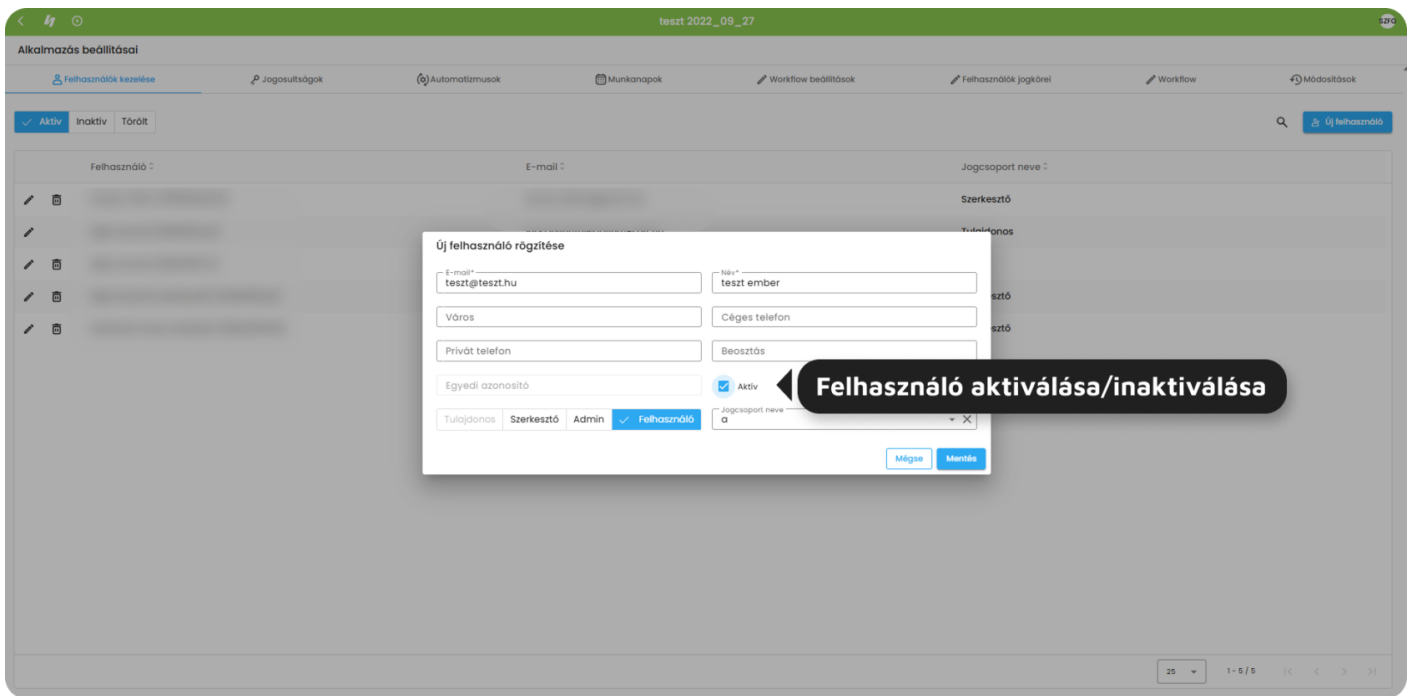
teszt 2022_09_27

SZFG

Alkalmazás beállításai

Felhasználók kezelése | Jogosultságok | Automatizmusok | Munkanapok | Workflow beállítások | Felhasználók jogkörei | Workflow | Módosítások

Aktív | Inaktív | Törölt

Új felhasználó

| | Felhasználó | E-mail | Jogcsoport neve |
|---|---|---|---|
| | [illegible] | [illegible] | Szerkesztő |
| | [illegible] | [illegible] | Tulajdonos |
| | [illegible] | | |
| | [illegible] | | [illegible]sztő |
| | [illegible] | | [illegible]sztő |

Új felhasználó rögzítése

E-mail*
teszt@teszt.hu

Név*
teszt ember

Város

Céges telefon

Privát telefon

Beosztás

Egyedi azonosító

Aktív

Felhasználó aktiválása/inaktiválása

Tulajdonos | Szerkesztő | Admin | Felhasználó

Jogcsoport neve
a

Mégse | Mentés

25

1 - 5 / 5